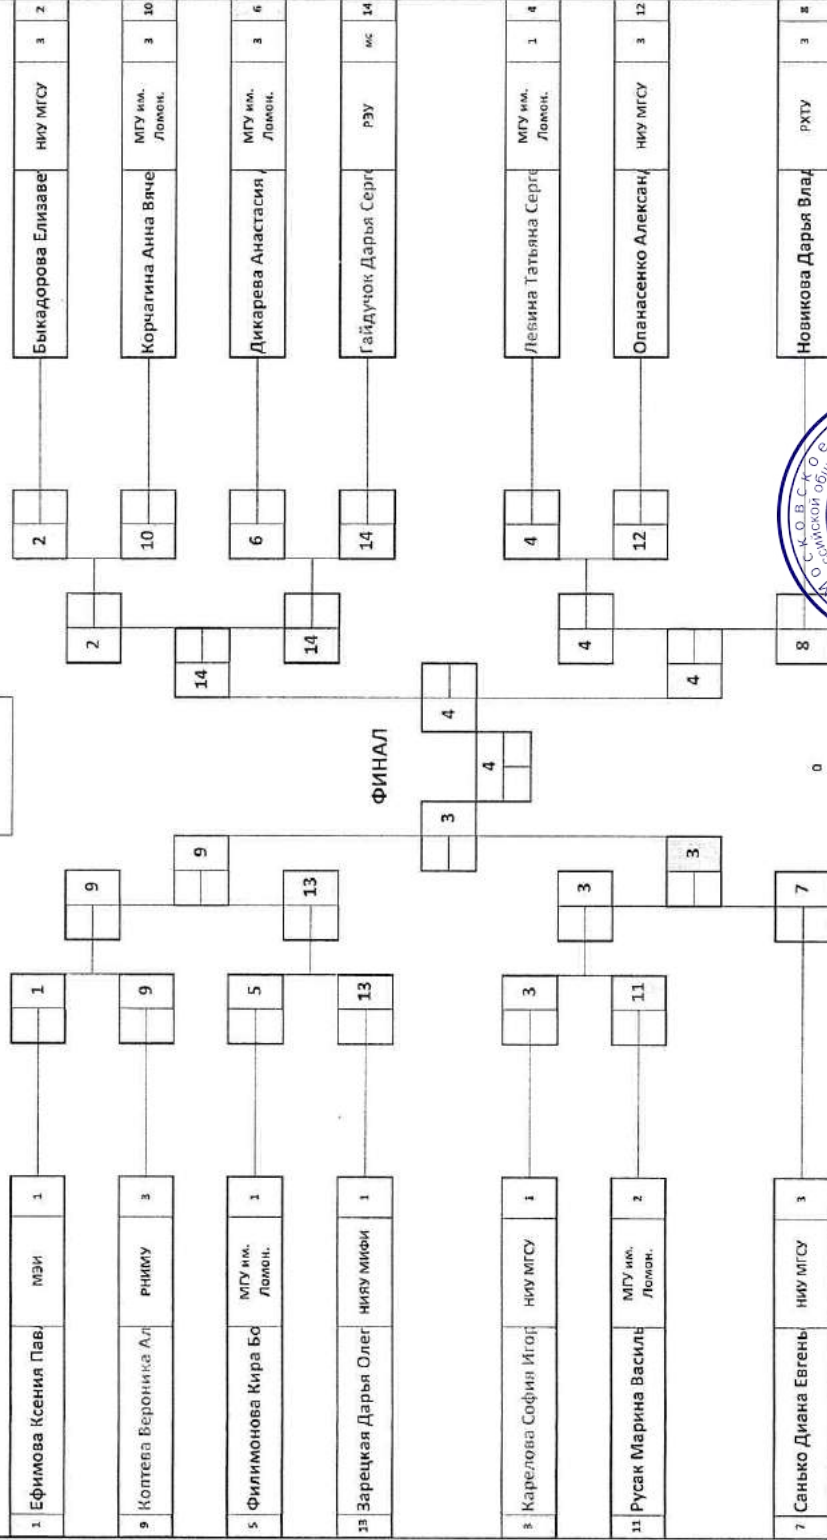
1 Ефимова Ксения Павл | МЭИ | 1
9 Коптева Вероника Ал | РНИМУ | 3
5 Филимонова Кира Бо | МГУ им. Ломон. | 1
13 Зарецкая Дарья Олег | НИЯУ МИФИ | 1
3 Карелова София Игор | НИУ МГСУ | 1
11 Русак Марина Василь | МГУ им. Ломон. | 2
7 Санько Диана Евгень | НИУ МГСУ | 3

1
9
5
13
3
11
7

9
13
3

9
3

ФИНАЛ

3
4
4

14
4

2
14
4
8

2
10
6
14
4
12

Быкадорова Елизавет | НИУ МГСУ | 3 | 2
Корчагина Анна Вяче | МГУ им. Ломон. | 3 | 10
Дикарева Анастасия | МГУ им. Ломон. | 3 | 6
Гайдучок Дарья Серг | РЭУ | МС | 14
Левина Татьяна Серг | МГУ им. Ломон. | 1 | 4
Опанасенко Алексан | НИУ МГСУ | 3 | 12
Новикова Дарья Влад | РХТУ | 3 | 8

0